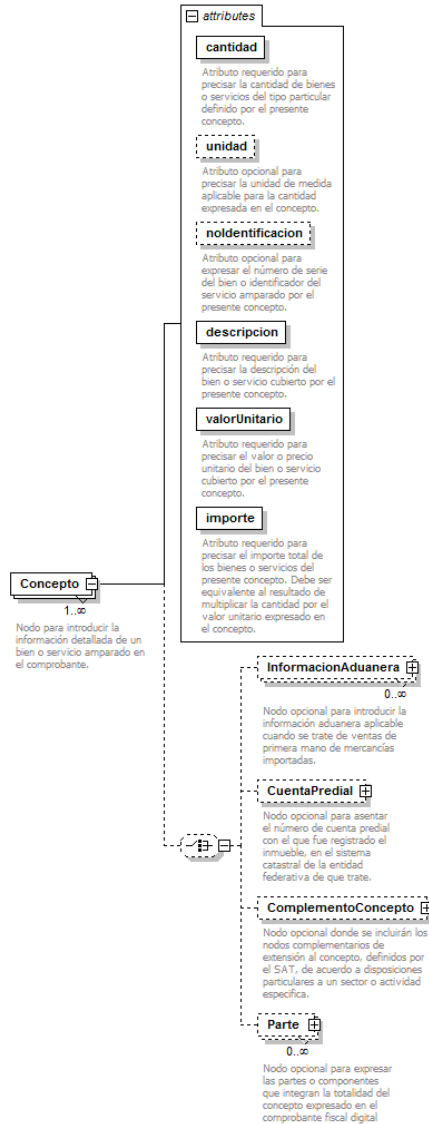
attributes

cantidad

Atributo requerido para precisar la cantidad de bienes o servicios del tipo particular definido por el presente concepto.

unidad

Atributo opcional para precisar la unidad de medida aplicable para la cantidad expresada en el concepto.

noIdentificacion

Atributo opcional para expresar el número de serie del bien o identificador del servicio amparado por el presente concepto.

descripcion

Atributo requerido para precisar la descripción del bien o servicio cubierto por el presente concepto.

valorUnitario

Atributo requerido para precisar el valor o precio unitario del bien o servicio cubierto por el presente concepto.

importe

Atributo requerido para precisar el importe total de los bienes o servicios del presente concepto. Debe ser equivalente al resultado de multiplicar la cantidad por el valor unitario expresado en el concepto.

Concepto

1..∞

Nodo para introducir la información detallada de un bien o servicio amparado en el comprobante.

InformacionAduanera

0..∞

Nodo opcional para introducir la información aduanera aplicable cuando se trate de ventas de primera mano de mercancías importadas.

CuentaPredial

Nodo opcional para asentar el número de cuenta predial con el que fue registrado el inmueble, en el sistema catastral de la entidad federativa de que trate.

ComplementoConcepto

Nodo opcional donde se incluirán los nodos complementarios de extensión al concepto, definidos por el SAT, de acuerdo a disposiciones particulares a un sector o actividad especifica.

Parte

0..∞

Nodo opcional para expresar las partes o componentes que integran la totalidad del concepto expresado en el comprobante fiscal digital